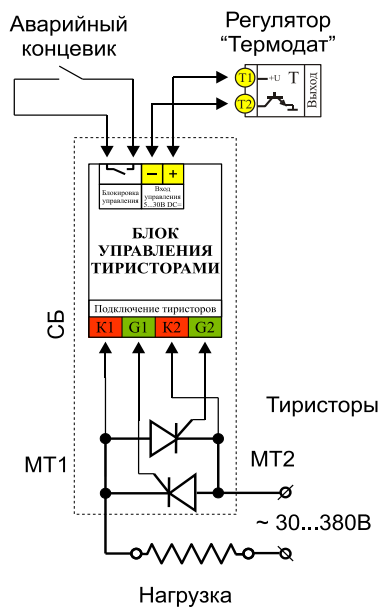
Аварийный концевик

Регулятор “Термодат”

T1

T2

+U

T

Выход

−

+

Блокировка управления

Вход управления 5...30В DC=

БЛОК УПРАВЛЕНИЯ ТИРИСТОРАМИ

Подключение тиристоров

K1

G1

K2

G2

СБ

Тиристоры

MT1

MT2

~ 30...380В

Нагрузка